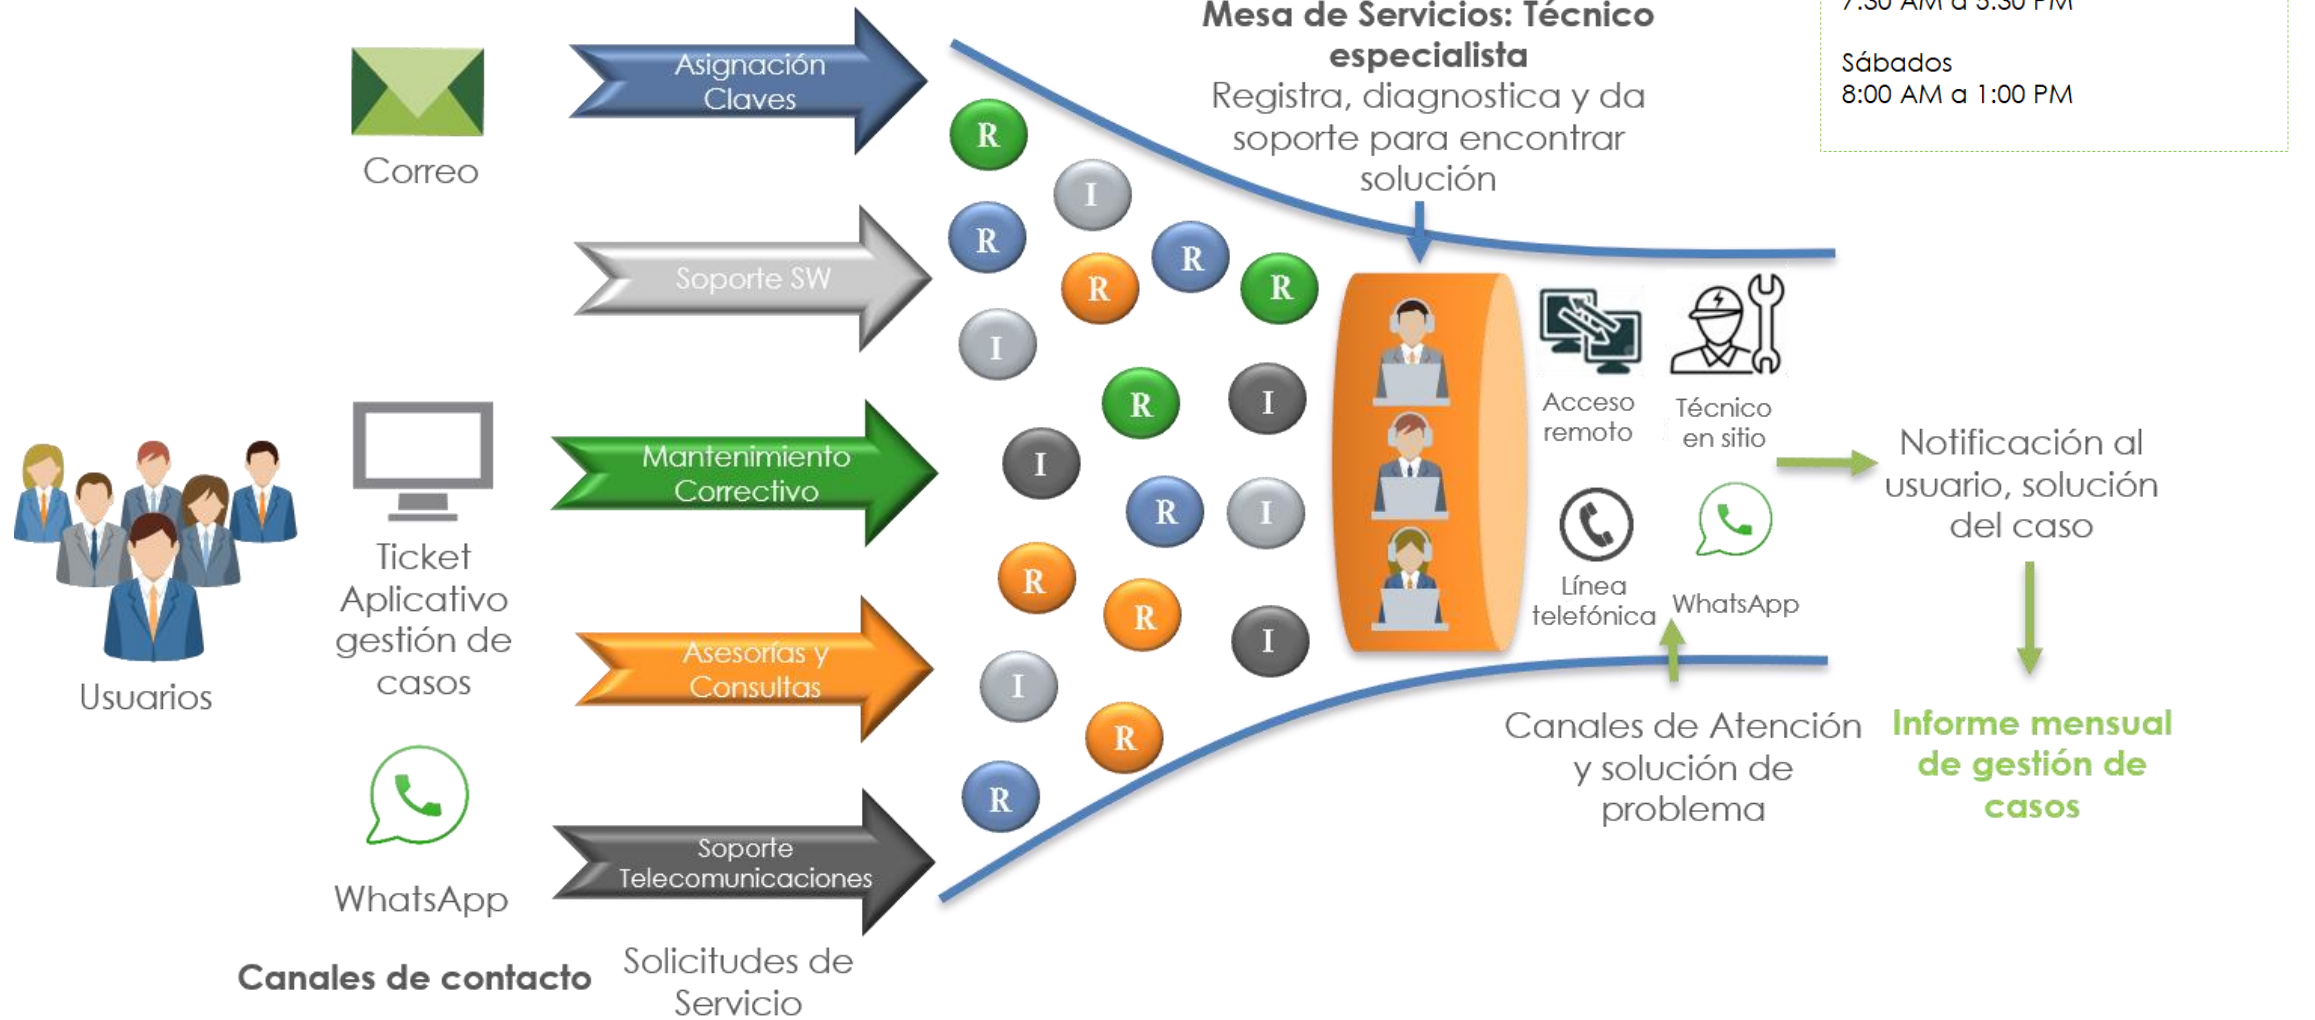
7:30 AM a 5:30 PM

Sábados
8:00 AM a 1:00 PM

Mesa de Servicios: Técnico especialista
Registra, diagnostica y da soporte para encontrar solución

Correo

Asignación Claves

Soporte SW

Mantenimiento Correctivo

Asesorías y Consultas

Soporte Telecomunicaciones

Usuarios

Ticket Aplicativo gestión de casos

WhatsApp

Canales de contacto

Solicitudes de Servicio

R I R R R R I R I I R I R R I I R R

Acceso remoto

Técnico en sitio

Línea telefónica

WhatsApp

Canales de Atención y solución de problema

Notificación al usuario, solución del caso

Informe mensual de gestión de casos